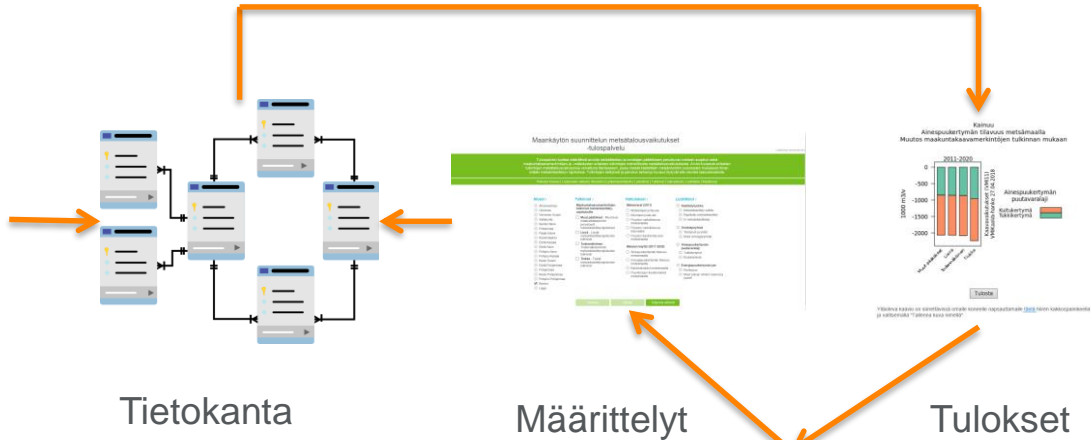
Maakäytön suunnittelun metsätalousvaikutukset -tulospalvelu

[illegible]

Kainuu
Ainespuukertymän tilavuus metsämailla
Muutos maakuntakaavamerkintöjen tulkinnan mukaan

2011-2020

Ainespuukertymän puutavaralaji

Kuitukertymä
Tukkikertymä

1000 m3/v

Tulosta

Tietokanta

Määrittelyt

Tulokset